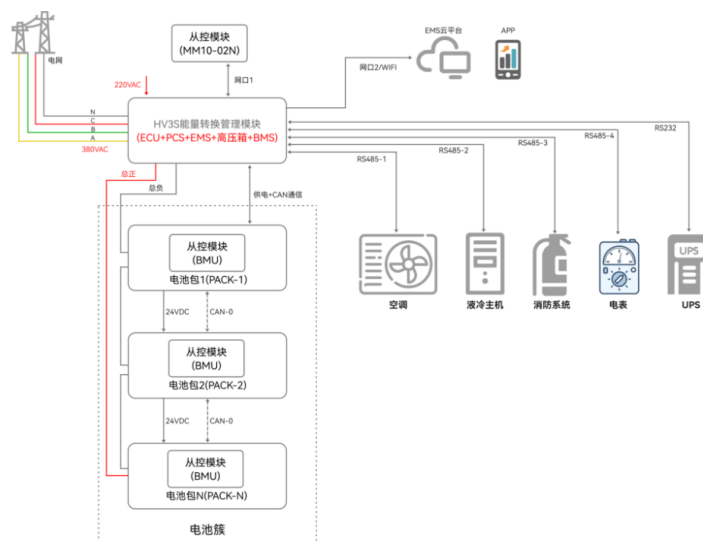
电网

从控模块
(MM10-02N)

网口1

EMS云平台

APP

网口2/WIFI

220VAC

N
C
B
A

380VAC

HV3S能量转换管理模块
(ECU+PCS+EMS+高压箱+BMS)

RS232

RS485-4

RS485-3

RS485-2

RS485-1

总正

总负

供电+CAN通信

从控模块
(BMU)
电池包1(PACK-1)

24VDC

CAN-0

从控模块
(BMU)
电池包2(PACK-2)

24VDC

CAN-0

从控模块
(BMU)
电池包N(PACK-N)

电池簇

空调

液冷主机

消防系统

电表

UPS

UPS